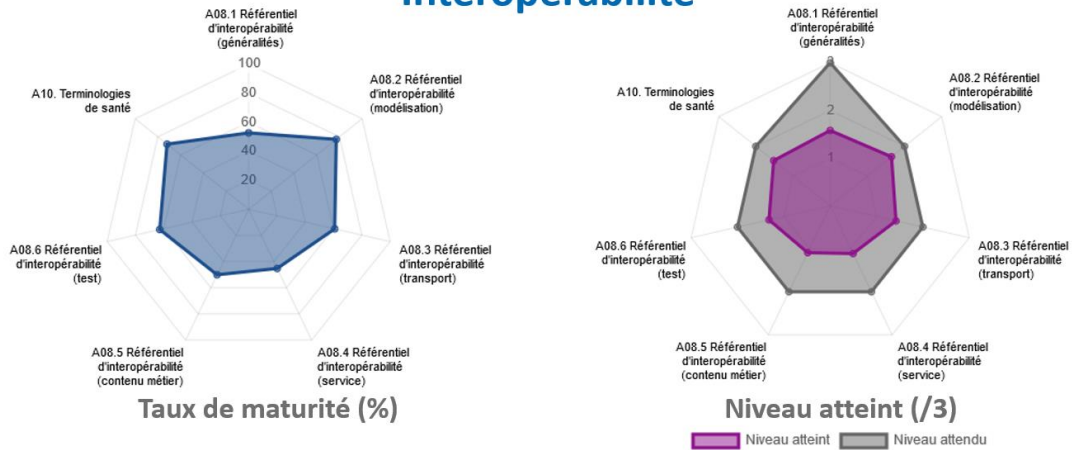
Interopérabilité

A08.1 Référentiel d'interopérabilité (généralités)
100
80
60
40
20
A08.2 Référentiel d'interopérabilité (modélisation)
A10. Terminologies de santé
A08.3 Référentiel d'interopérabilité (transport)
A08.6 Référentiel d'interopérabilité (test)
A08.4 Référentiel d'interopérabilité (service)
A08.5 Référentiel d'interopérabilité (contenu métier)
Taux de maturité (%)

A08.1 Référentiel d'interopérabilité (généralités)
3
2
1
A08.2 Référentiel d'interopérabilité (modélisation)
A10. Terminologies de santé
A08.3 Référentiel d'interopérabilité (transport)
A08.6 Référentiel d'interopérabilité (test)
A08.4 Référentiel d'interopérabilité (service)
A08.5 Référentiel d'interopérabilité (contenu métier)
Niveau atteint (/3)
Niveau atteint
Niveau attendu